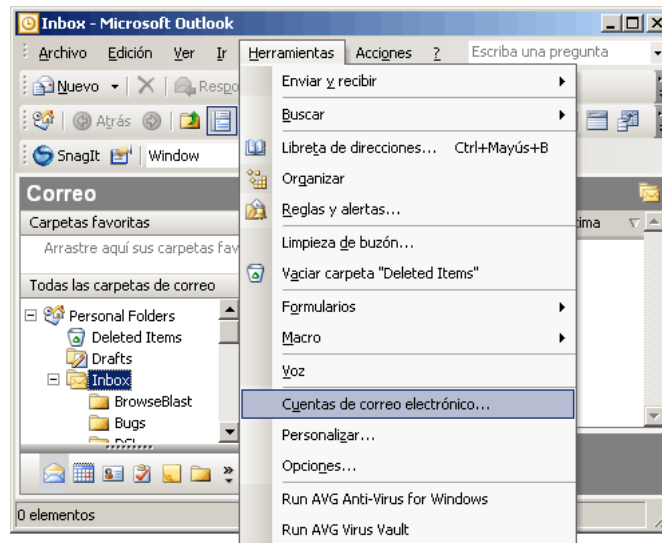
Inbox - Microsoft Outlook

Archivo Edición Ver Ir Herramientas Acciones ? Escriba una pregunta

Nuevo Respo

Atrás

SnagIt Window

Correo

Carpetas favoritas

Arrastre aquí sus carpetas fav

Todas las carpetas de correo

Personal Folders
Deleted Items
Drafts
Inbox
BrowseBlast
Bugs
DSL

0 elementos

ima

Enviar y recibir
Buscar
Libreta de direcciones... Ctrl+Mayús+B
Organizar
Reglas y alertas...
Limpieza de buzón...
Vaciar carpeta "Deleted Items"
Formularios
Macro
Voz
Cuentas de correo electrónico...
Personalizar...
Opciones...
Run AVG Anti-Virus for Windows
Run AVG Virus Vault